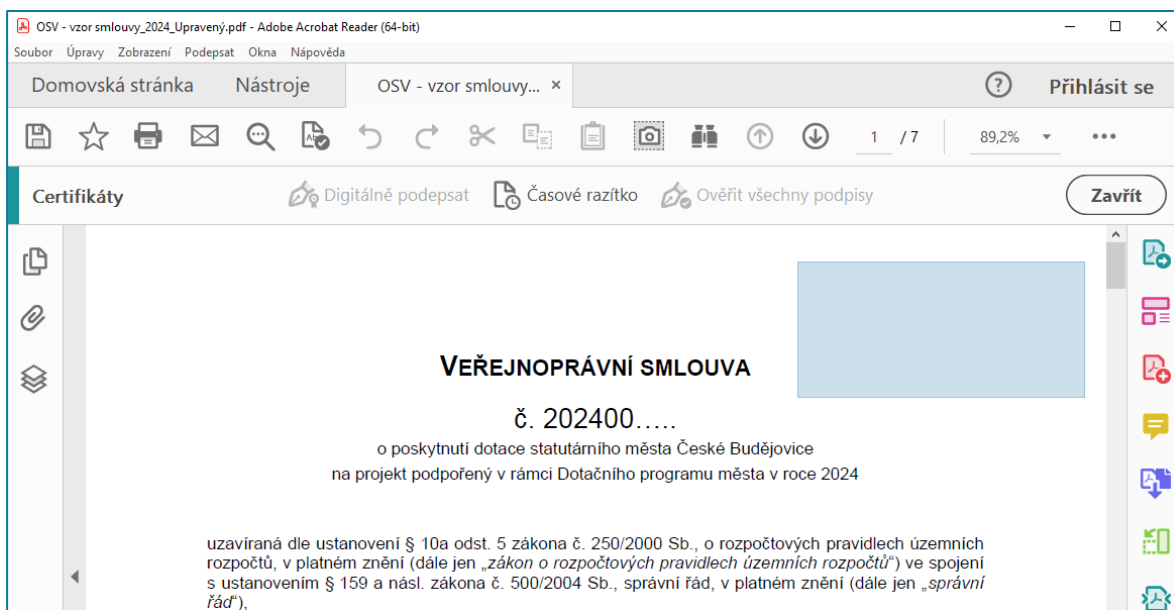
OSV - vzor smlouvy_2024_Upravený.pdf - Adobe Acrobat Reader (64-bit)

Soubor Úpravy Zobrazení Podepsat Okna Nápověda

Domovská stránka Nástroje OSV - vzor smlouvy... × ? Přihlásit se

1 / 7 89,2%

Certifikáty Digitálně podepsat Časové razítko Ověřit všechny podpisy Zavřít

VEŘEJNOPRÁVNÍ SMLOUVA

č. 202400…..

o poskytnutí dotace statutárního města České Budějovice

na projekt podpořený v rámci Dotačního programu města v roce 2024

uzavíraná dle ustanovení § 10a odst. 5 zákona č. 250/2000 Sb., o rozpočtových pravidlech územních rozpočtů, v platném znění (dále jen „zákon o rozpočtových pravidlech územních rozpočtů“) ve spojení s ustanovením § 159 a násl. zákona č. 500/2004 Sb., správní řád, v platném znění (dále jen „správní řád“),